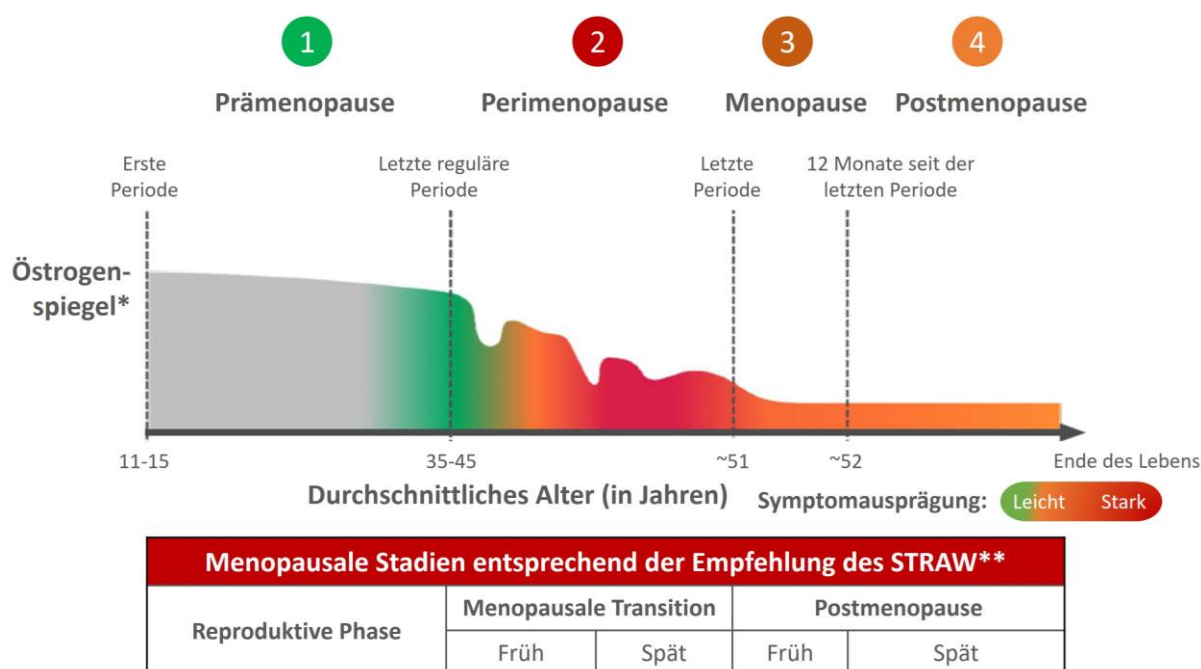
1 Prämenopause

2 Perimenopause

3 Menopause

4 Postmenopause

Erste Periode

Letzte reguläre Periode

Letzte Periode

12 Monate seit der letzten Periode

Östrogenspiegel*

11-15

35-45

~51

~52

Ende des Lebens

Durchschnittliches Alter (in Jahren)

Symptomausprägung: Leicht Stark

| Menopausale Stadien entsprechend der Empfehlung des STRAW** | | | | |
|---|---|---|---|---|
| Reproduktive Phase | Menopausale Transition | | Postmenopause | |
| | Früh | Spät | Früh | Spät |